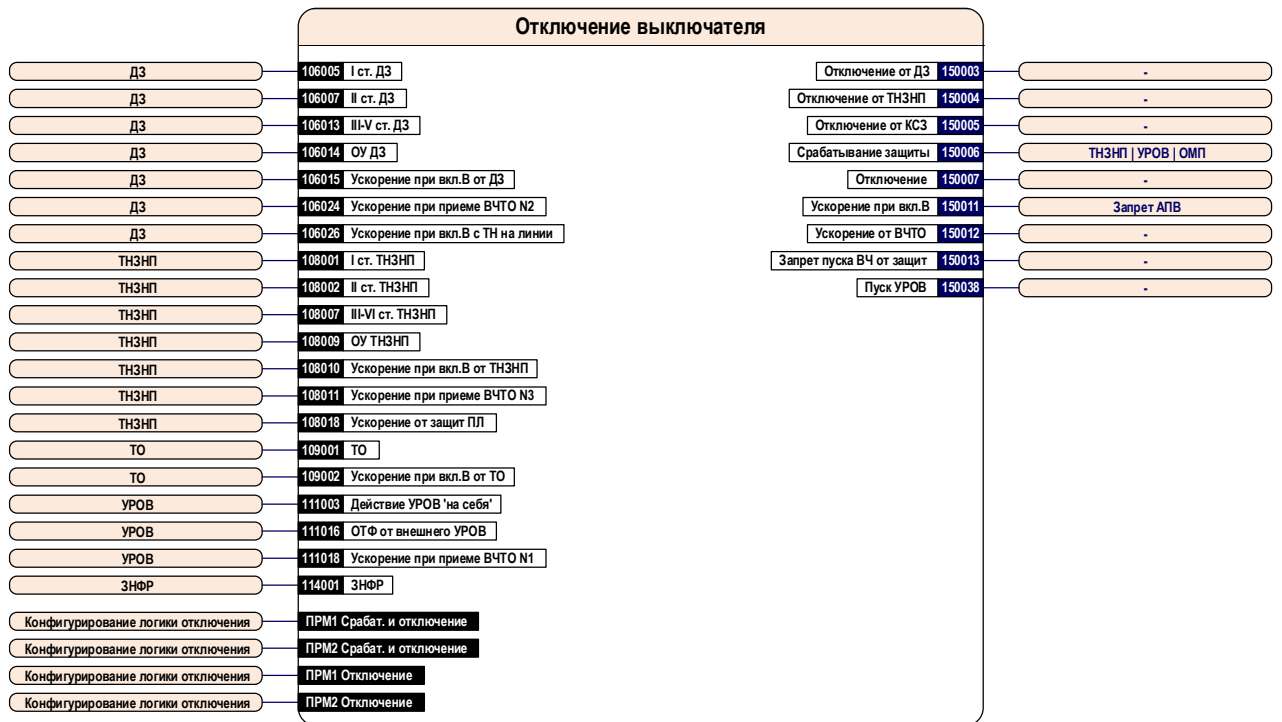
Отключение выключателя

ДЗ
106005 I ст. ДЗ
ДЗ
106007 II ст. ДЗ
ДЗ
106013 III-V ст. ДЗ
ДЗ
106014 ОУ ДЗ
ДЗ
106015 Ускорение при вкл.В от ДЗ
ДЗ
106024 Ускорение при приеме ВЧТО N2
ДЗ
106026 Ускорение при вкл.В с ТН на линии
ТНЗНП
108001 I ст. ТНЗНП
ТНЗНП
108002 II ст. ТНЗНП
ТНЗНП
108007 III-VI ст. ТНЗНП
ТНЗНП
108009 ОУ ТНЗНП
ТНЗНП
108010 Ускорение при вкл.В от ТНЗНП
ТНЗНП
108011 Ускорение при приеме ВЧТО N3
ТНЗНП
108018 Ускорение от защит ПЛ
ТО
109001 ТО
ТО
109002 Ускорение при вкл.В от ТО
УРОВ
111003 Действие УРОВ 'на себя'
УРОВ
111016 ОТФ от внешнего УРОВ
УРОВ
111018 Ускорение при приеме ВЧТО N1
ЗНФР
114001 ЗНФР

Конфигурирование логики отключения
ПРМ1 Срабат. и отключение
Конфигурирование логики отключения
ПРМ2 Срабат. и отключение
Конфигурирование логики отключения
ПРМ1 Отключение
Конфигурирование логики отключения
ПРМ2 Отключение

Отключение от ДЗ 150003
-
Отключение от ТНЗНП 150004
-
Отключение от КСЗ 150005
-
Срабатывание защиты 150006
ТНЗНП | УРОВ | ОМП
Отключение 150007
-
Ускорение при вкл.В 150011
Запрет АПВ
Ускорение от ВЧТО 150012
-
Запрет пуска ВЧ от защит 150013
-
Пуск УРОВ 150038
-